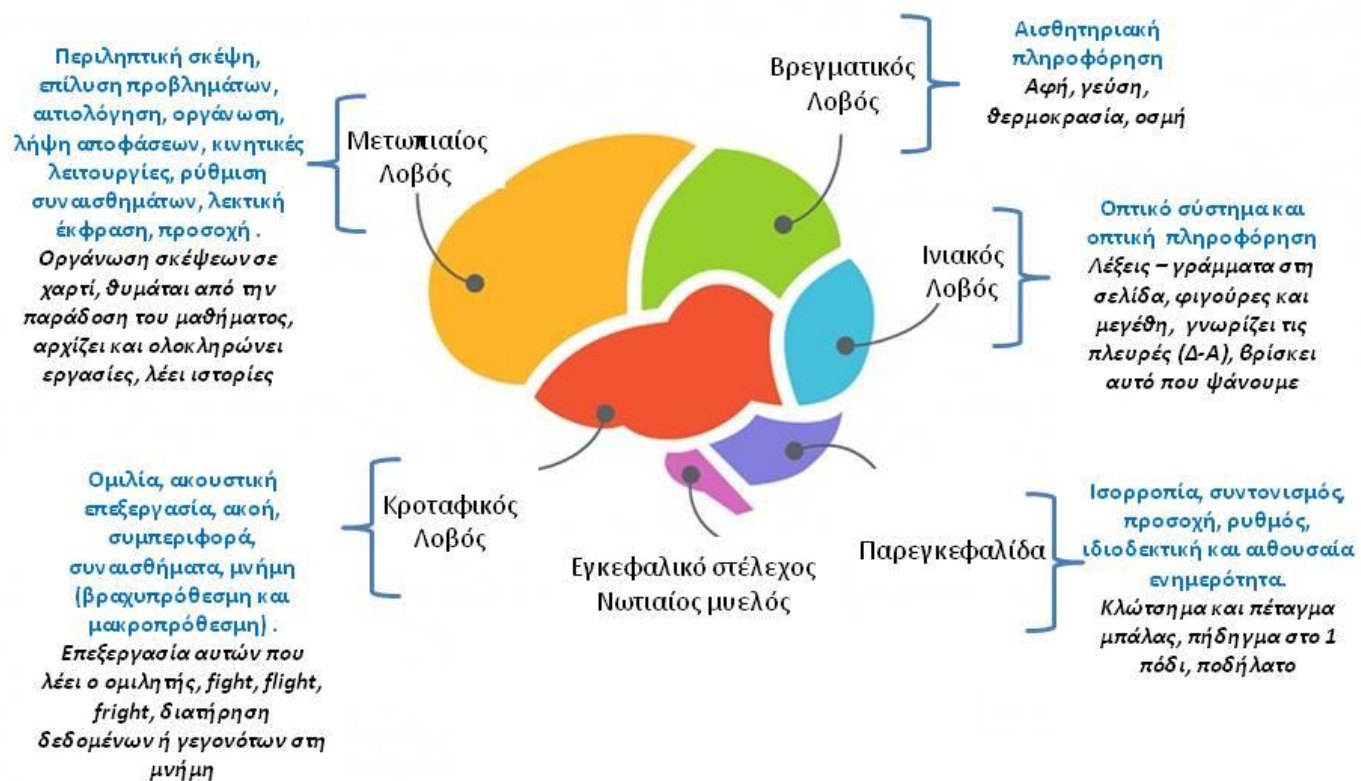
Περιληπτική σκέψη, επίλυση προβλημάτων, αιτιολόγηση, οργάνωση, λήψη αποφάσεων, κινητικές λειτουργίες, ρύθμιση συναισθημάτων, λεκτική έκφραση, προσοχή .
Οργάνωση σκέψεων σε χαρτί, θυμάται από την παράδοση του μαθήματος, αρχίζει και ολοκληρώνει εργασίες, λέει ιστορίες

Μετωπιαίος Λοβός

Βρεγματικός Λοβός

Αισθητηριακή πληροφόρηση
Αφή, γεύση, θερμοκρασία, οσμή

Ινιακός Λοβός

Οπτικό σύστημα και οπτική πληροφόρηση
Λέξεις – γράμματα στη σελίδα, φιγούρες και μεγέθη, γνωρίζει τις πλευρές (Δ-Α), βρίσκει αυτό που ψάνουμε

Ομιλία, ακουστική επεξεργασία, ακοή, συμπεριφορά, συναισθήματα, μνήμη (βραχυπρόθεσμη και μακροπρόθεσμη) .
Επεξεργασία αυτών που λέει ο ομιλητής, fight, flight, fright, διατήρηση δεδομένων ή γεγονότων στη μνήμη

Κροταφικός Λοβός

Εγκεφαλικό στέλεχος
Νωτιαίος μυελός

Παρεγκεφαλίδα

Ισορροπία, συντονισμός, προσοχή, ρυθμός, ιδιοδεκτική και αιθουσαία ενημερότητα.
Κλώτσημα και πέταγμα μπάλας, πήδημα στο 1 πόδι, ποδήλατο